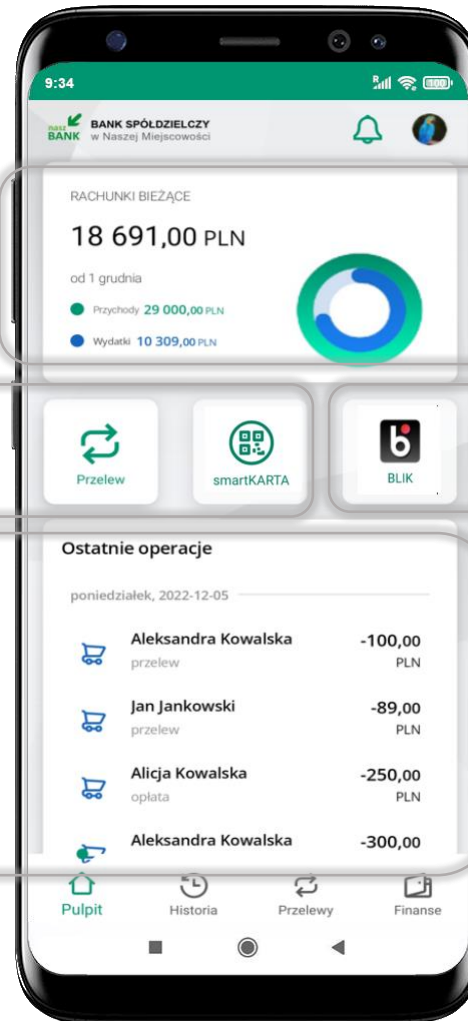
9:34

nasz BANK BANK SPÓŁDZIELCZY w Naszej Miejscowości

RACHUNKI BIEŻĄCE

18 691,00 PLN

od 1 grudnia

Przychody 29 000,00 PLN

Wydatki 10 309,00 PLN

Przelew

smartKARTA

BLIK

Ostatnie operacje

poniedziałek, 2022-12-05

Aleksandra Kowalska
przelew
-100,00 PLN

Jan Jankowski
przelew
-89,00 PLN

Alicja Kowalska
opłata
-250,00 PLN

Aleksandra Kowalska
-300,00

Pulpit
Historia
Przelewy
Finanse